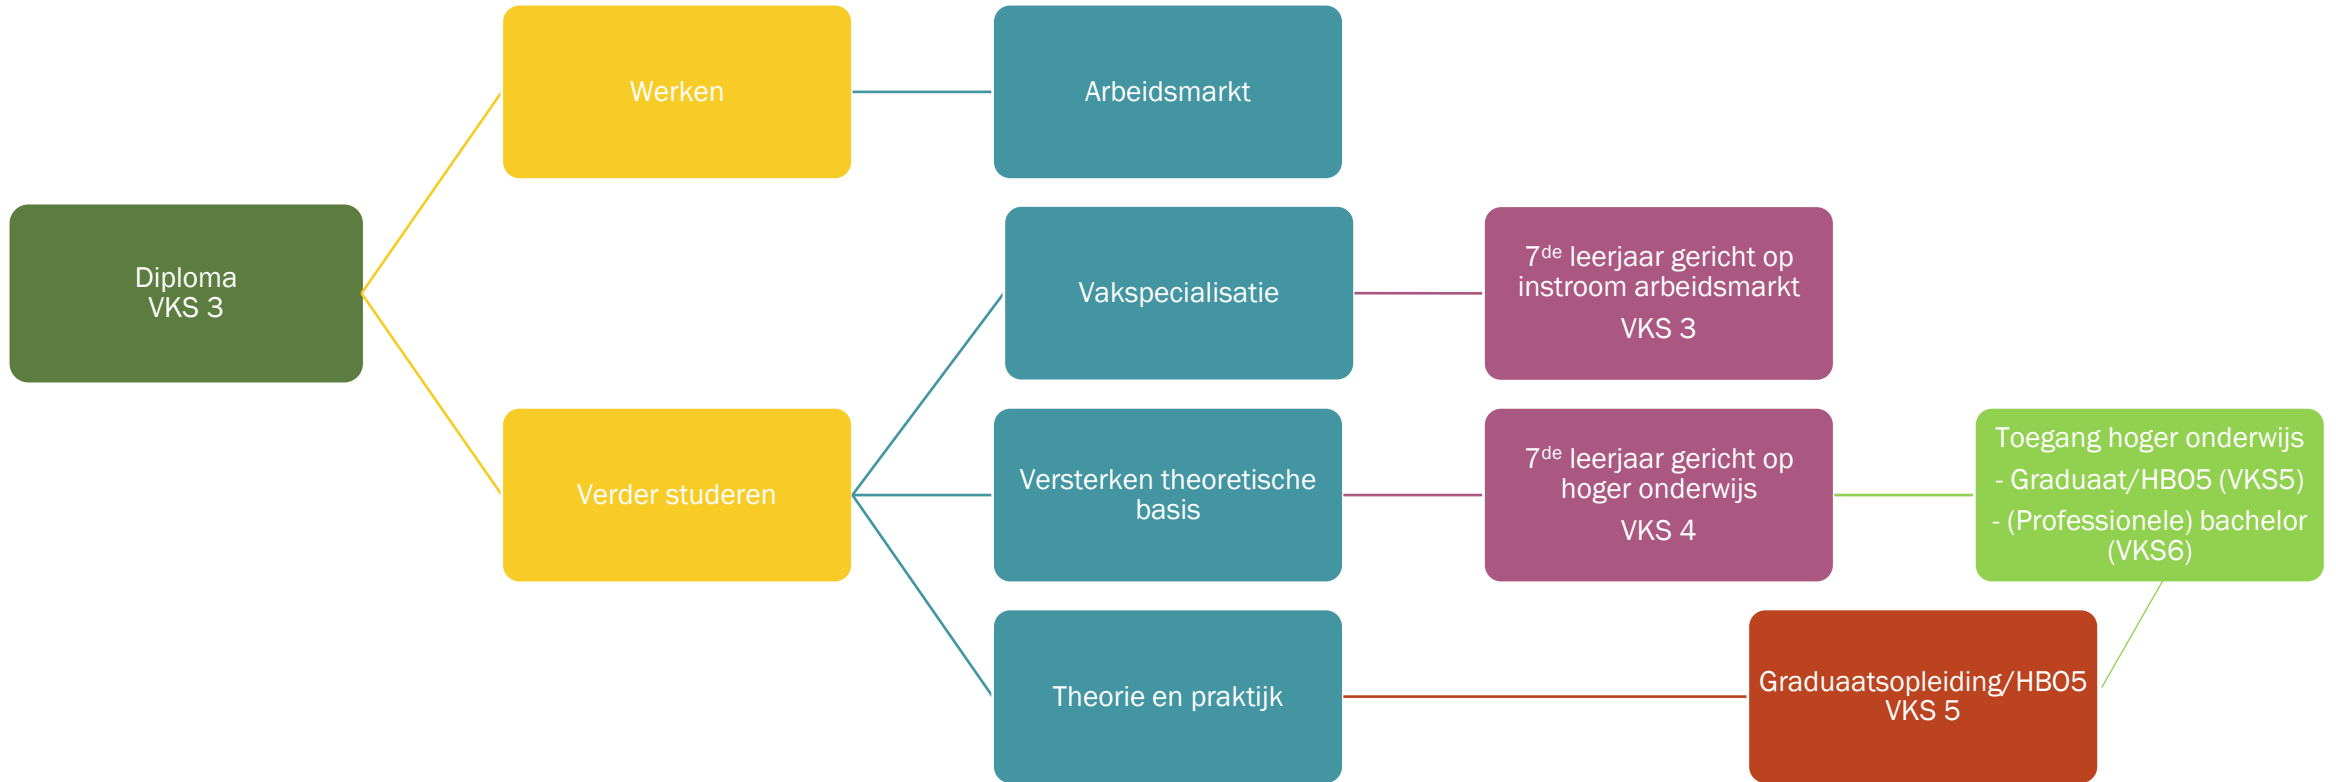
Diploma
VKS 3

Werken

Arbeidsmarkt

Verder studeren

Vakspecialisatie

$7^{de}$ leerjaar gericht op instroom arbeidsmarkt
VKS 3

Versterken theoretische basis

$7^{de}$ leerjaar gericht op hoger onderwijs
VKS 4

Toegang hoger onderwijs
- Graduaat/HBO5 (VKS5)
- (Professionele) bachelor (VKS6)

Theorie en praktijk

Graduaatsopleiding/HBO5
VKS 5